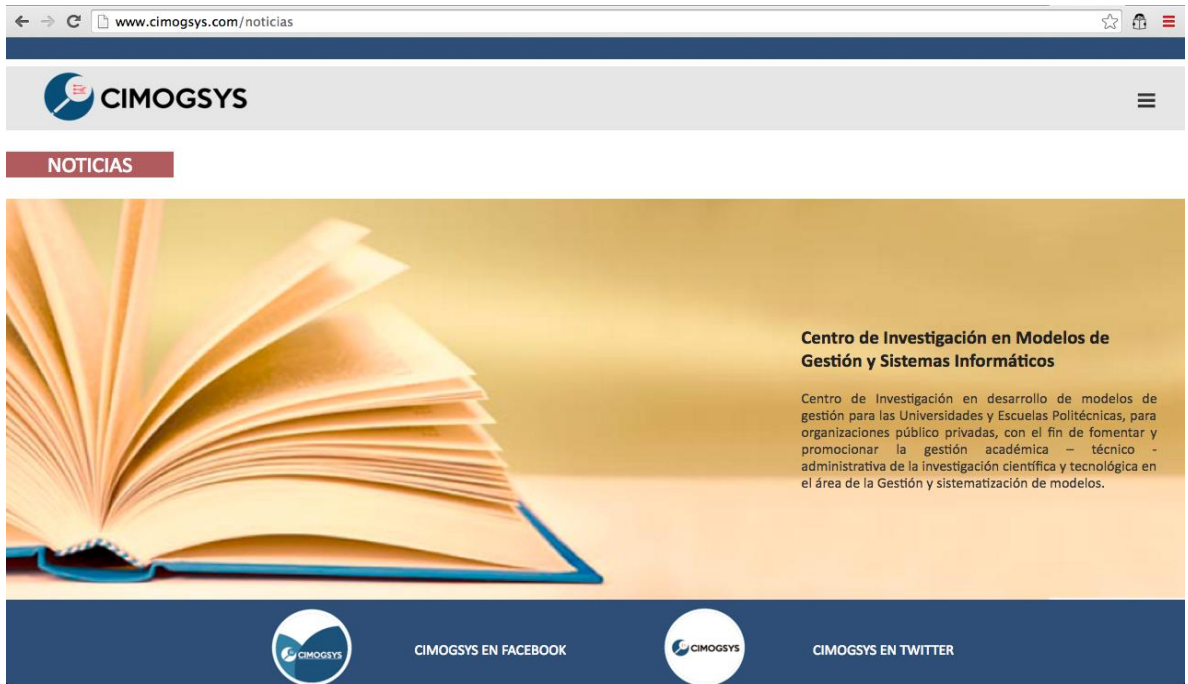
www.cimogsys.com/noticias

CIMOGSYS

NOTICIAS

Centro de Investigación en Modelos de Gestión y Sistemas Informáticos

Centro de Investigación en desarrollo de modelos de gestión para las Universidades y Escuelas Politécnicas, para organizaciones público privadas, con el fin de fomentar y promocionar la gestión académica – técnico - administrativa de la investigación científica y tecnológica en el área de la Gestión y sistematización de modelos.

CIMOGSYS

CIMOGSYS EN FACEBOOK

CIMOGSYS

CIMOGSYS EN TWITTER